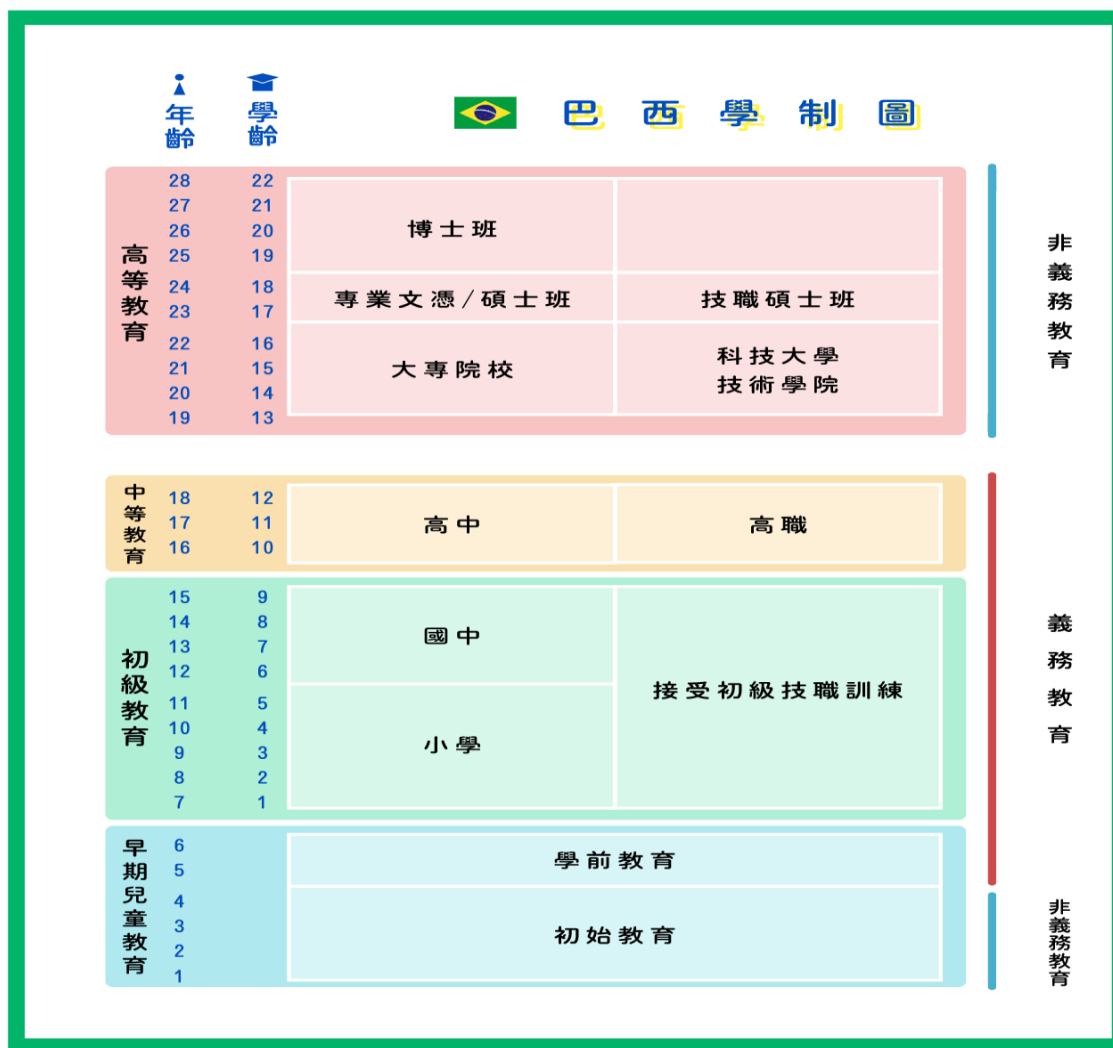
年齡 學齡

巴西學制圖

高等教育

| 年齡 | 學齡 | | |
|---|---|---|---|
| 28 | 22 | 博士班 | |
| 27 | 21 | | |
| 26 | 20 | | |
| 25 | 19 | | |
| 24 | 18 | 專業文憑/碩士班 | 技職碩士班 |
| 23 | 17 | | |
| 22 | 16 | 大專院校 | 科技大學 技術學院 |
| 21 | 15 | | |
| 20 | 14 | | |
| 19 | 13 | | |

非義務教育

中等教育

| 年齡 | 學齡 | | |
|---|---|---|---|
| 18 | 12 | 高中 | 高職 |
| 17 | 11 | | |
| 16 | 10 | | |

初級教育

| 年齡 | 學齡 | | |
|---|---|---|---|
| 15 | 9 | 國中 | 接受初級技職訓練 |
| 14 | 8 | | |
| 13 | 7 | | |
| 12 | 6 | | |
| 11 | 5 | 小學 | |
| 10 | 4 | | |
| 9 | 3 | | |
| 8 | 2 | | |
| 7 | 1 | | |

義務教育

早期兒童教育

| 年齡 | |
|---|---|
| 6 | 學前教育 |
| 5 | |
| 4 | 初始教育 |
| 3 | |
| 2 | |
| 1 | |

非義務教育